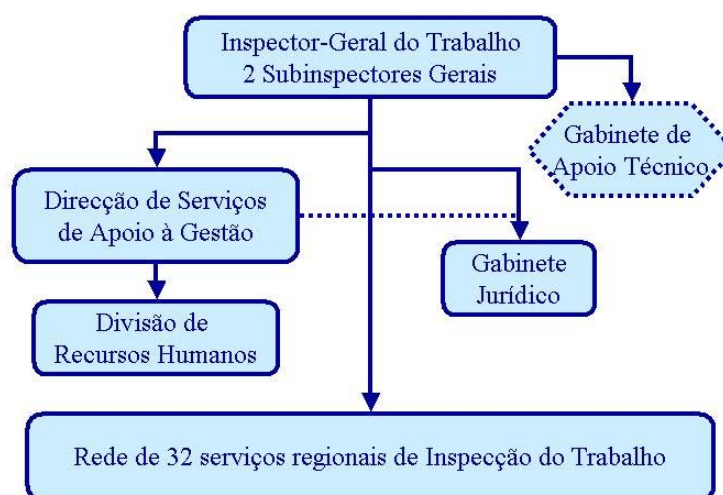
Inspector-Geral do Trabalho
2 Subinspectores Gerais

Gabinete de Apoio Técnico

Direcção de Serviços de Apoio à Gestão

Gabinete Jurídico

Divisão de Recursos Humanos

Rede de 32 serviços regionais de Inspecção do Trabalho